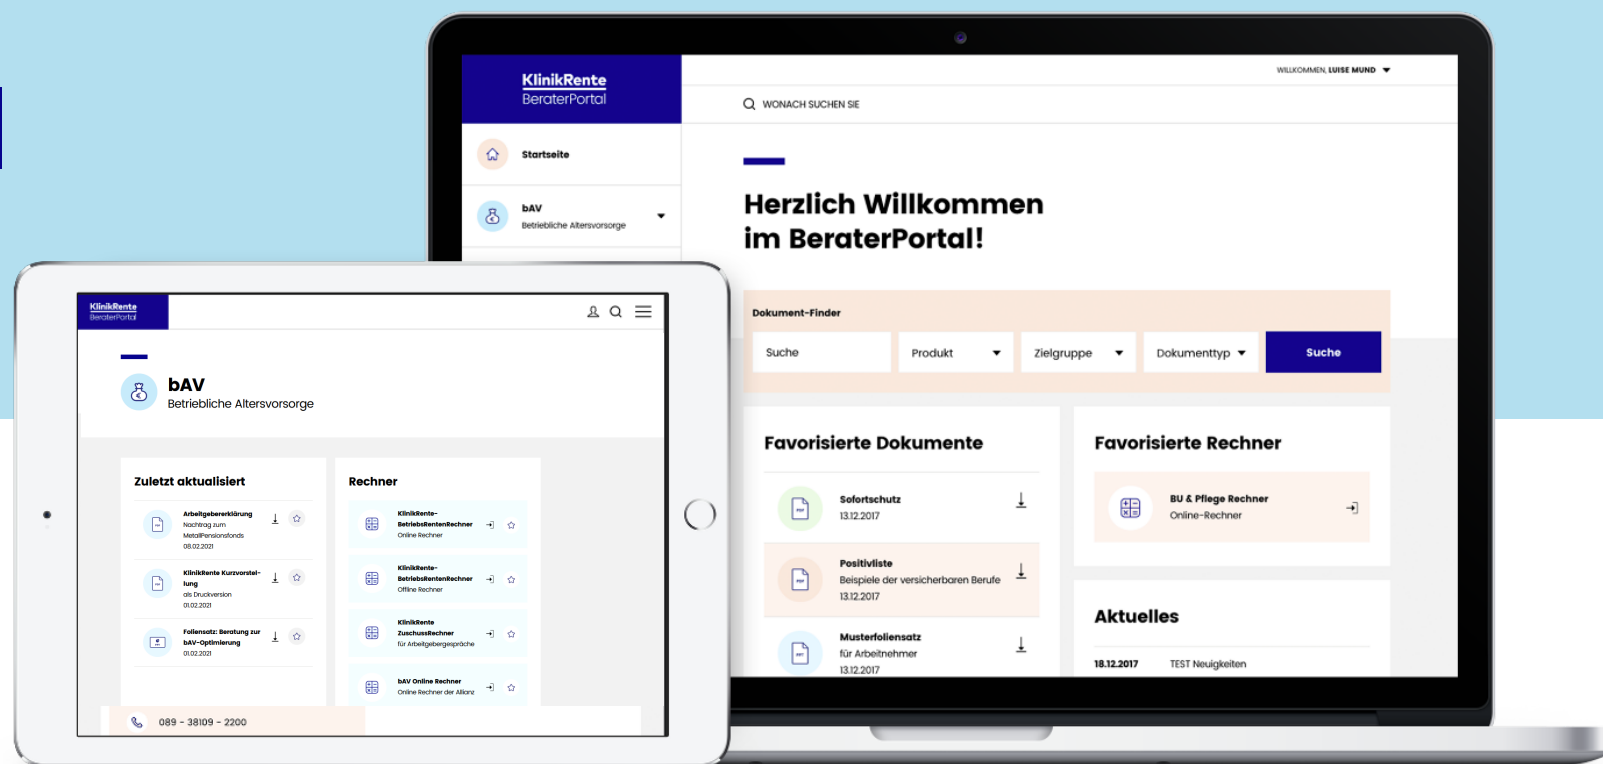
KlinikRente
BeraterPortal

WILLKOMMEN, LUISE MUND

WONACH SUCHEN SIE

Startseite

bAV
Betriebliche Altersvorsorge

Herzlich Willkommen im BeraterPortal!

Dokument-Finder

Suche

Produkt

Zielgruppe

Dokumenttyp

Suche

Favorisierte Dokumente

Sofortschutz
13.12.2017

Positivliste
Beispiele der versicherbaren Berufe
13.12.2017

Musterfoliensatz
für Arbeitnehmer
13.12.2017

Favorisierte Rechner

BU & Pflege Rechner
Online-Rechner

Aktuelles

18.12.2017 TEST Neuigkeiten

KlinikRente
BeraterPortal

bAV
Betriebliche Altersvorsorge

Zuletzt aktualisiert

Arbeitgebererklärung
Nachtrag zum MetallPensionsfonds
08.02.2021

KlinikRente Kurzvorstellung
als Druckversion
01.02.2021

Foliensatz: Beratung zur bAV-Optimierung
01.02.2021

Rechner

KlinikRente-BetriebsRentenRechner
Online Rechner

KlinikRente-BetriebsRentenRechner
Offline Rechner

KlinikRente ZuschussRechner
für Arbeitgebergespräche

bAV Online Rechner
Online Rechner der Allianz

089 - 38109 - 2200